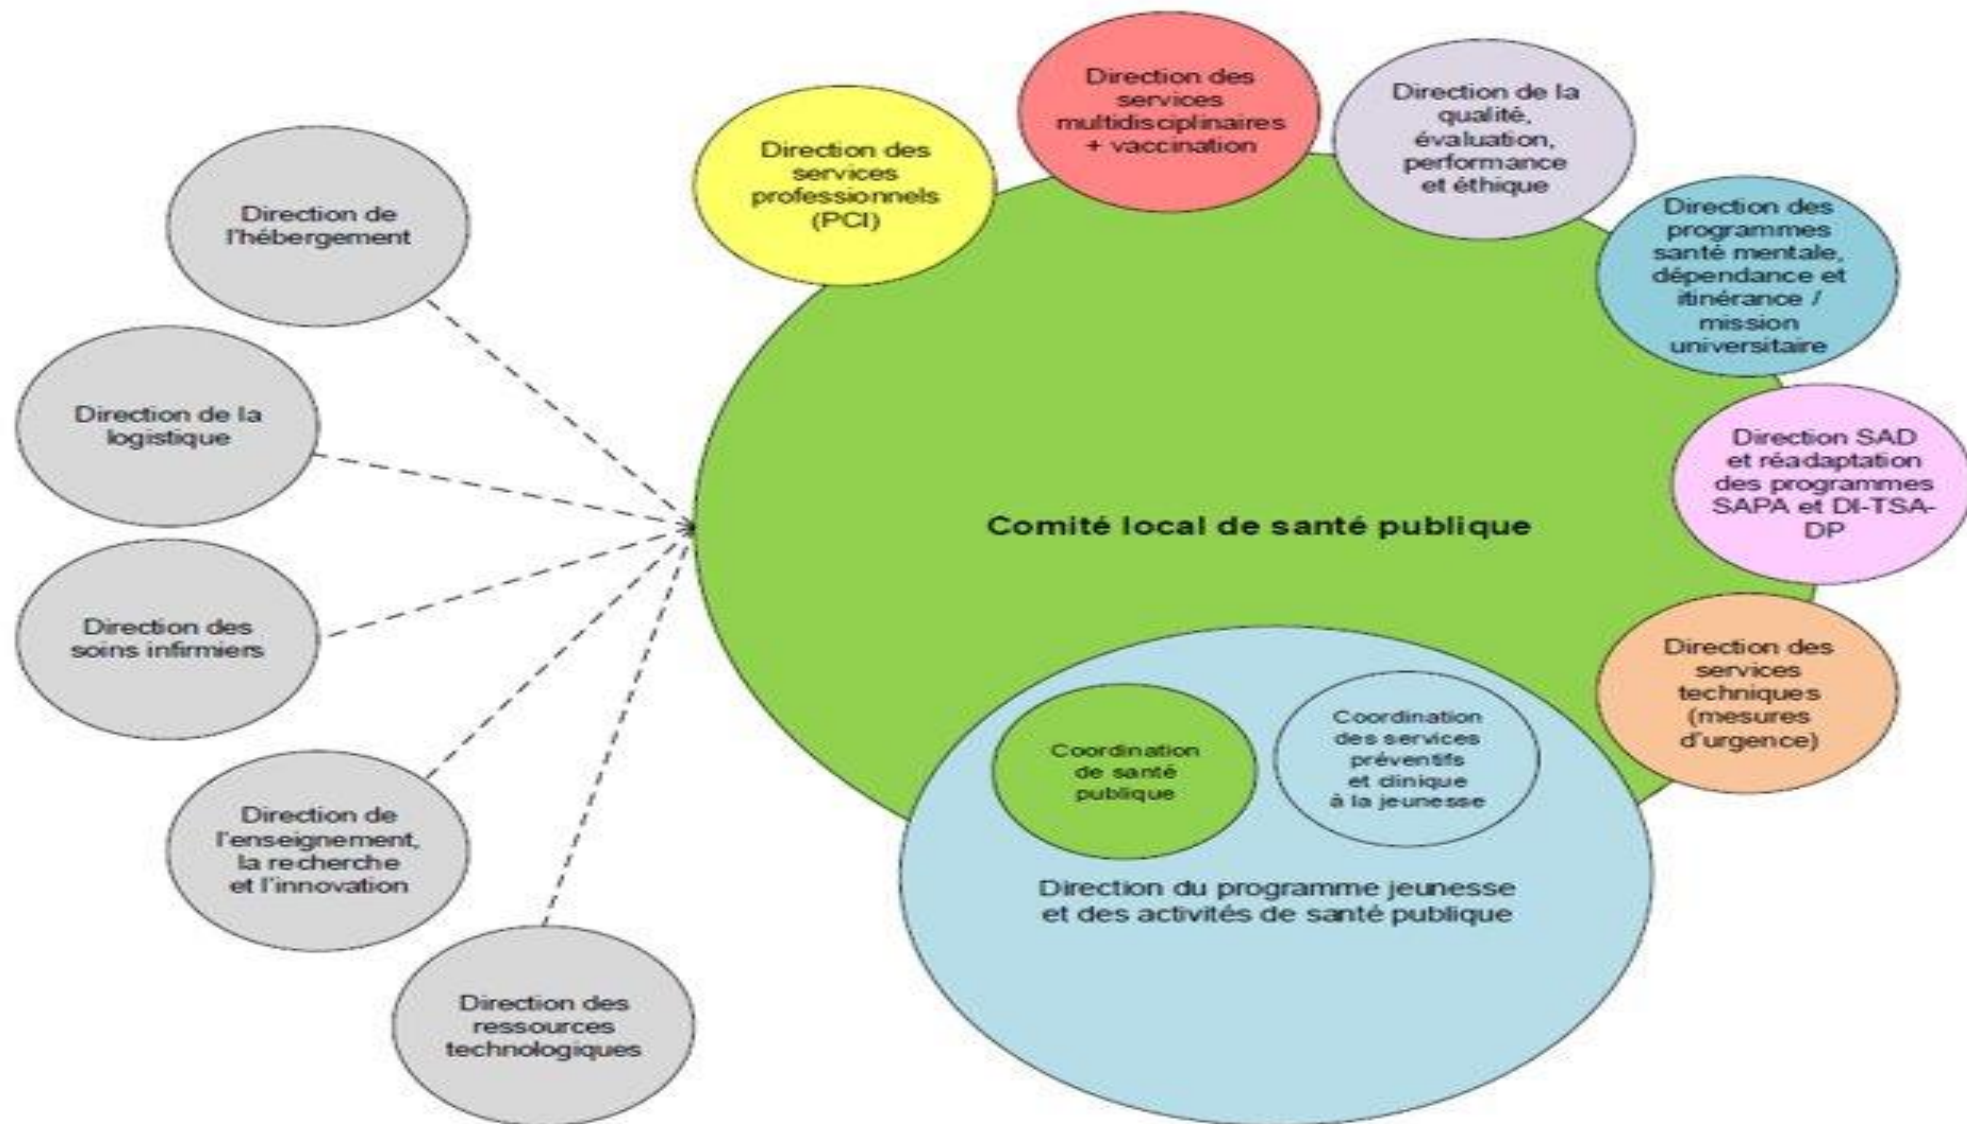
Direction de l'hébergement

Direction de la logistique

Direction des soins infirmiers

Direction de l'enseignement, la recherche et l'innovation

Direction des ressources technologiques

Direction des services professionnels (PCI)

Direction des services multidisciplinaires + vaccination

Direction de la qualité, évaluation, performance et éthique

Direction des programmes santé mentale, dépendance et itinérance / mission universitaire

Direction SAD et réadaptation des programmes SAPA et DI-TSA-DP

Direction des services techniques (mesures d'urgence)

Comité local de santé publique

Coordination de santé publique

Coordination des services préventifs et clinique à la jeunesse

Direction du programme jeunesse et des activités de santé publique